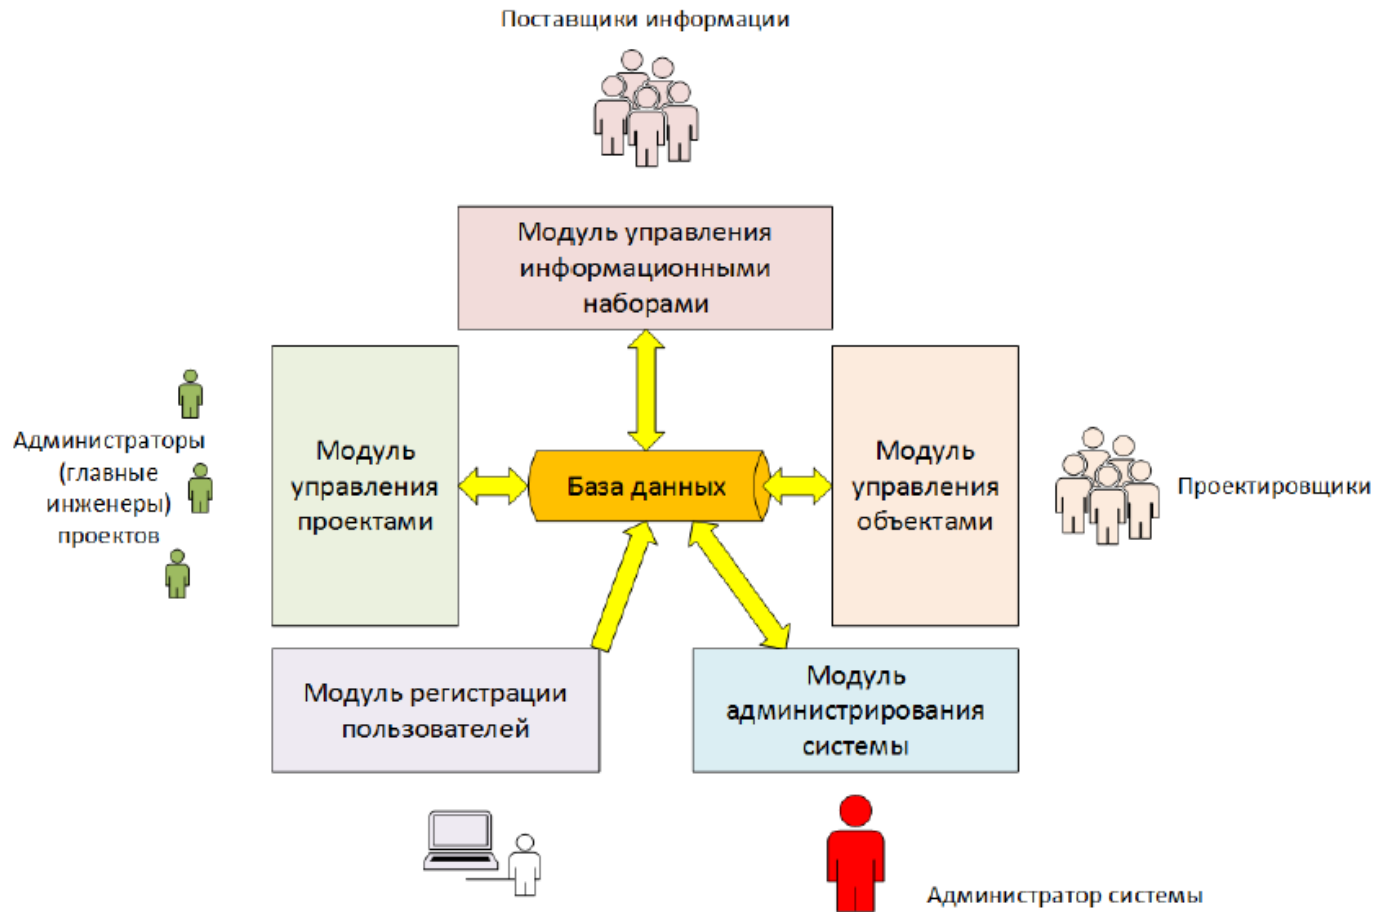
Поставщики информации

Модуль управления информационными наборами

Администраторы (главные инженеры) проектов

Модуль управления проектами

База данных

Модуль управления объектами

Проектировщики

Модуль регистрации пользователей

Модуль администрирования системы

Администратор системы